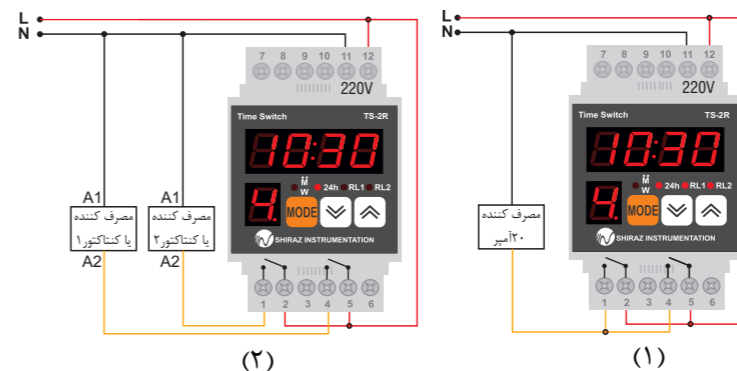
L
N
7 8 9 10 11 12
220V
Time Switch TS-2R
10:30
4.
M
W
24h RL1 RL2
MODE
SHIRAZ INSTRUMENTATION
1 2 3 4 5 6
A1
مصرف کننده
یا کنتاکتور۱
A2
A1
مصرف کننده
یا کنتاکتور۲
A2
(۲)

L
N
7 8 9 10 11 12
220V
Time Switch TS-2R
10:30
4.
M
W
24h RL1 RL2
MODE
SHIRAZ INSTRUMENTATION
1 2 3 4 5 6
مصرف کننده
۲۰آمپر
(۱)